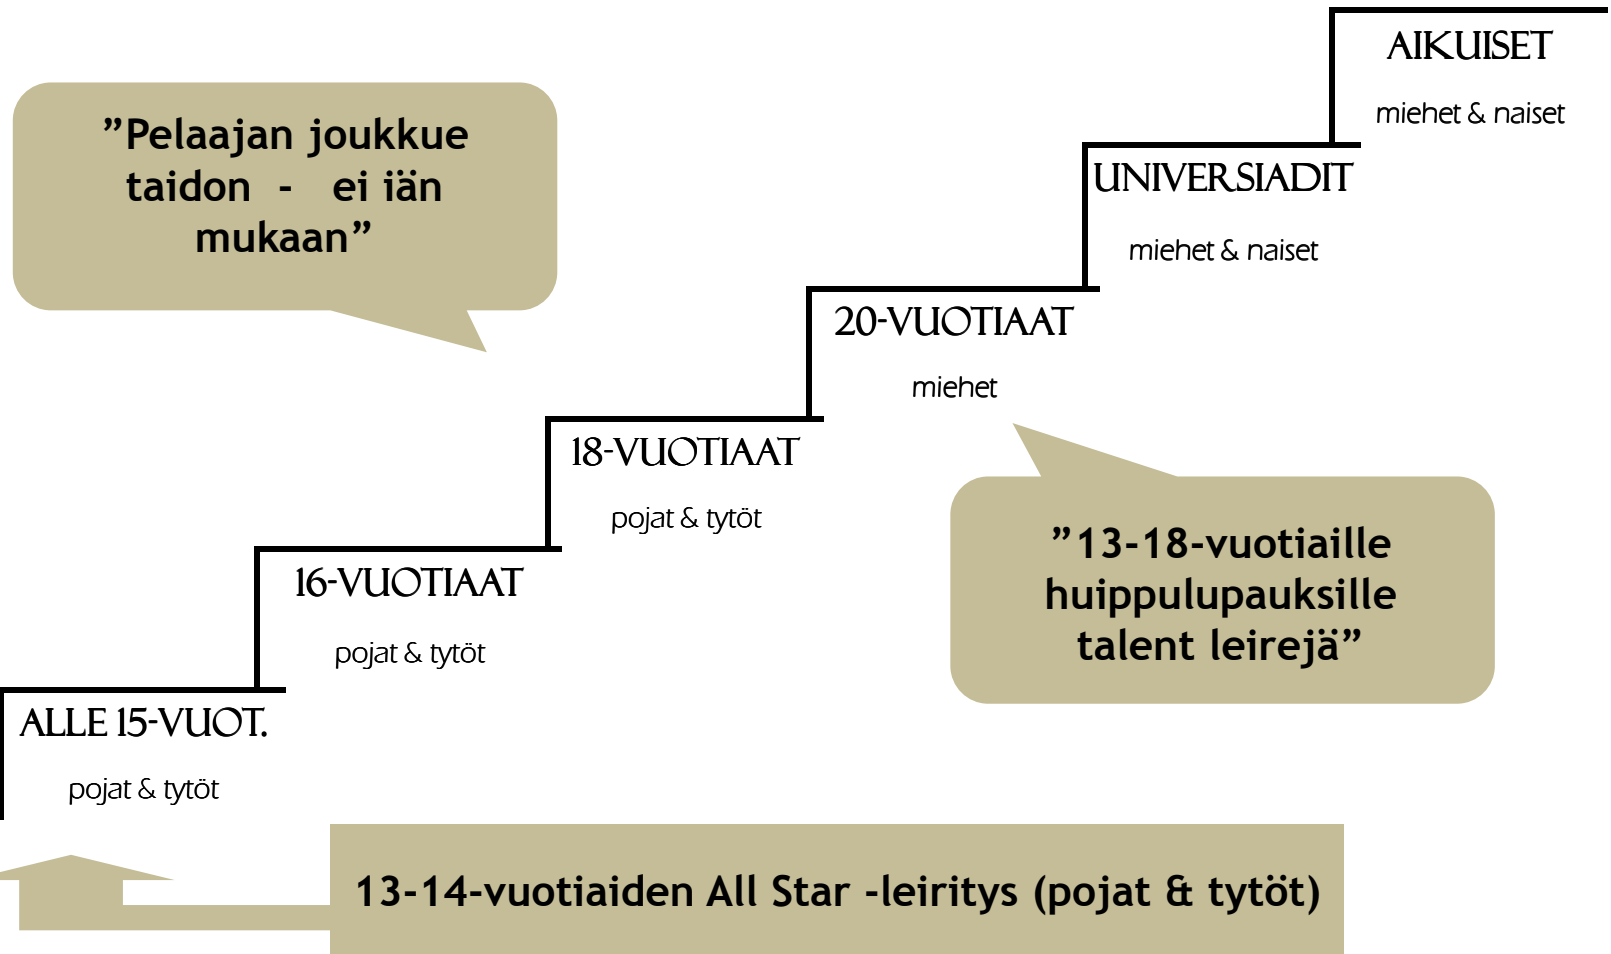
”Pelaajan joukkue taidon - ei iän mukaan”

AIKUISET

miehet & naiset

UNIVERSIADIT

miehet & naiset

20-VUOTIAAT

miehet

18-VUOTIAAT

pojat & tytöt

16-VUOTIAAT

pojat & tytöt

ALLE 15-VUOT.

pojat & tytöt

”13-18-vuotiaille huippulupauksille talent leirejä”

13-14-vuotiaiden All Star -leiritys (pojat & tytöt)